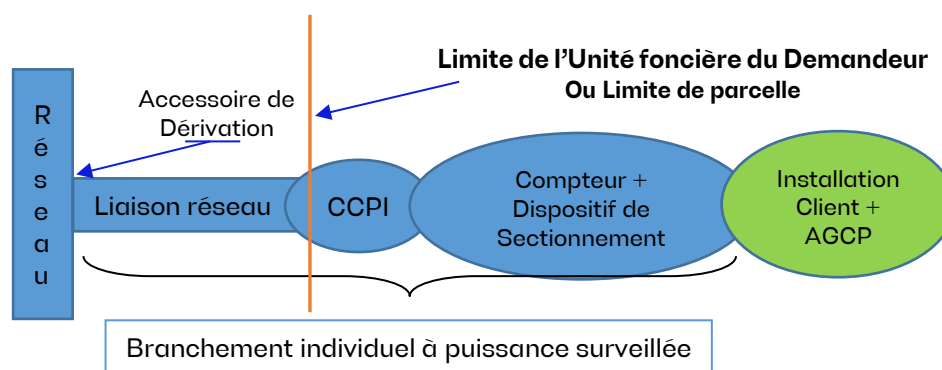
Limite de l'Unité foncière du Demandeur
Ou Limite de parcelle

Accessoire de Dérivation

R
é
s
e
a
u

Liaison réseau

CCPI

Compteur + Dispositif de Sectionnement

Installation Client + AGCP

Branchement individuel à puissance surveillée